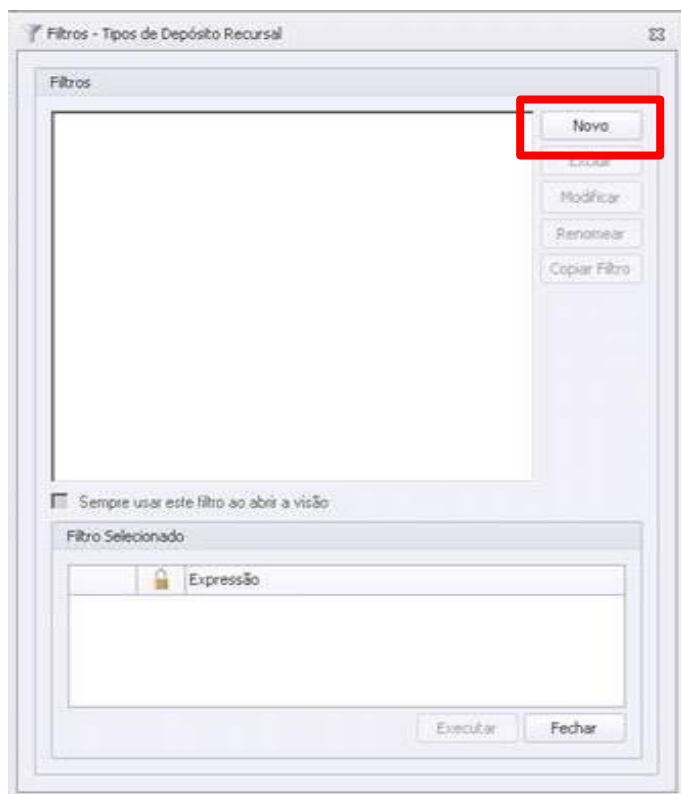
Filtros - Tipos de Depósito Recursal

Filtros

Novo
Excluir
Modificar
Renomear
Copiar Filtro

Sempre usar este filtro ao abrir a visão

Filtro Selecionado

| | | Expressão |
|---|---|---|

Executar
Fechar